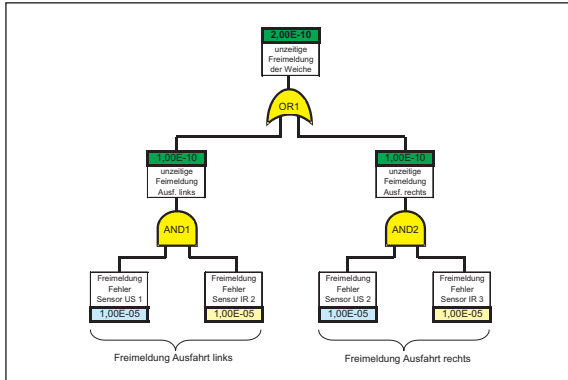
2,00E-10
unzeitige Freimeldung der Weiche

OR1

1,00E-10
unzeitige Feimeldung Ausf. links

1,00E-10
unzeitige Feimeldung Ausf. rechts

AND1

AND2

Freimeldung Fehler Sensor US 1
1,00E-05

Freimeldung Fehler Sensor IR 2
1,00E-05

Freimeldung Fehler Sensor US 2
1,00E-05

Freimeldung Fehler Sensor IR 3
1,00E-05

Freimeldung Ausfahrt links

Freimeldung Ausfahrt rechts